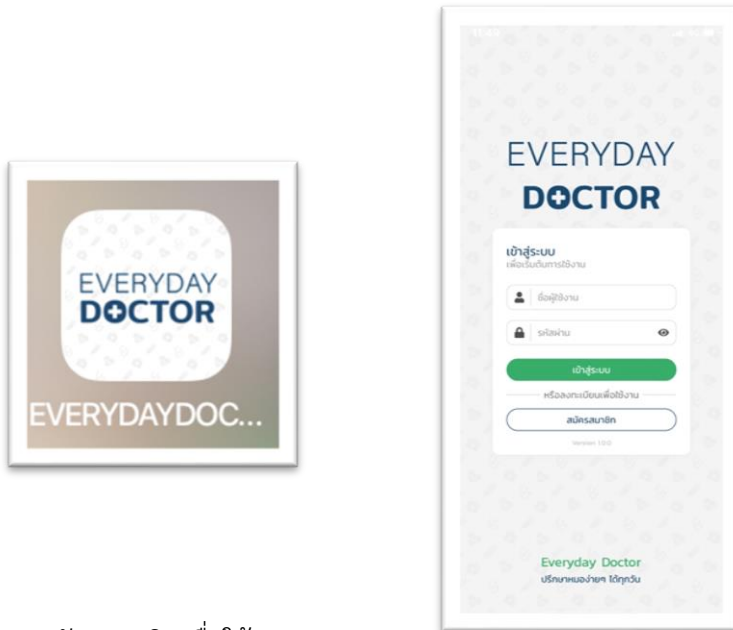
EVERYDAY
DOCTOR

EVERYDAYDOC...

EVERYDAY
DOCTOR

เข้าสู่ระบบ
เพื่อเริ่มต้นการใช้งาน

ชื่อผู้ใช้งาน

รหัสผ่าน

เข้าสู่ระบบ

หรือลงทะเบียนเพื่อใช้งาน

สมัครสมาชิก

Version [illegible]

Everyday Doctor
ปรึกษาหมอง่ายๆ ได้ทุกวัน